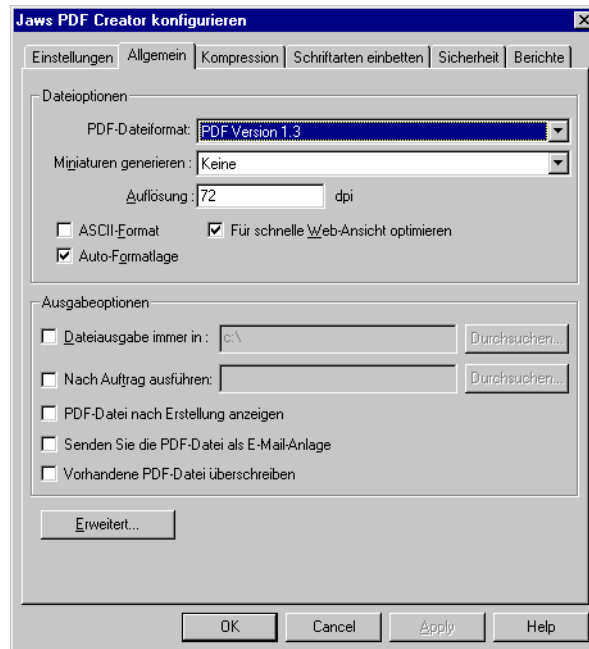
Jaws PDF Creator konfigurieren

Einstellungen | Allgemein | Kompression | Schriftarten einbetten | Sicherheit | Berichte

Dateioptionen

PDF-Dateiformat: PDF Version 1.3

Miniaturen generieren : Keine

Auflösung : 72 dpi

ASCII-Format

Für schnelle Web-Ansicht optimieren

Auto-Formatlage

Ausgabeoptionen

Dateiausgabe immer in : c:\ Durchsuchen...

Nach Auftrag ausführen: Durchsuchen...

PDF-Datei nach Erstellung anzeigen

Senden Sie die PDF-Datei als E-Mail-Anlage

Vorhandene PDF-Datei überschreiben

Erweitert...

OK | Cancel | Apply | Help